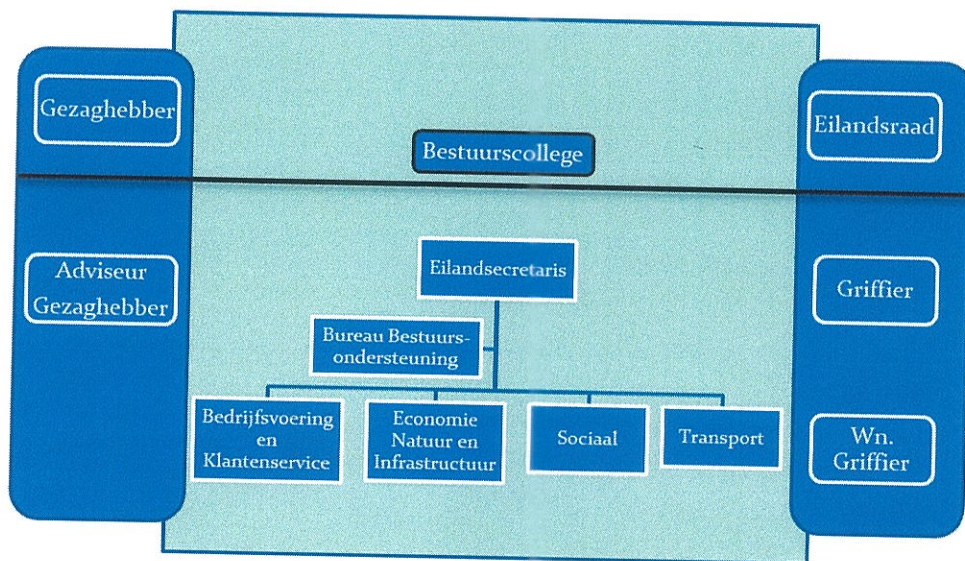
Gezaghebber

Adviseur Gezaghebber

Bestuurscollege

Eilandsecretaris

Bureau Bestuursondersteuning

Bedrijfsvoering en Klantenservice

Economie Natuur en Infrastructuur

Sociaal

Transport

Eilandsraad

Griffier

Wn. Griffier